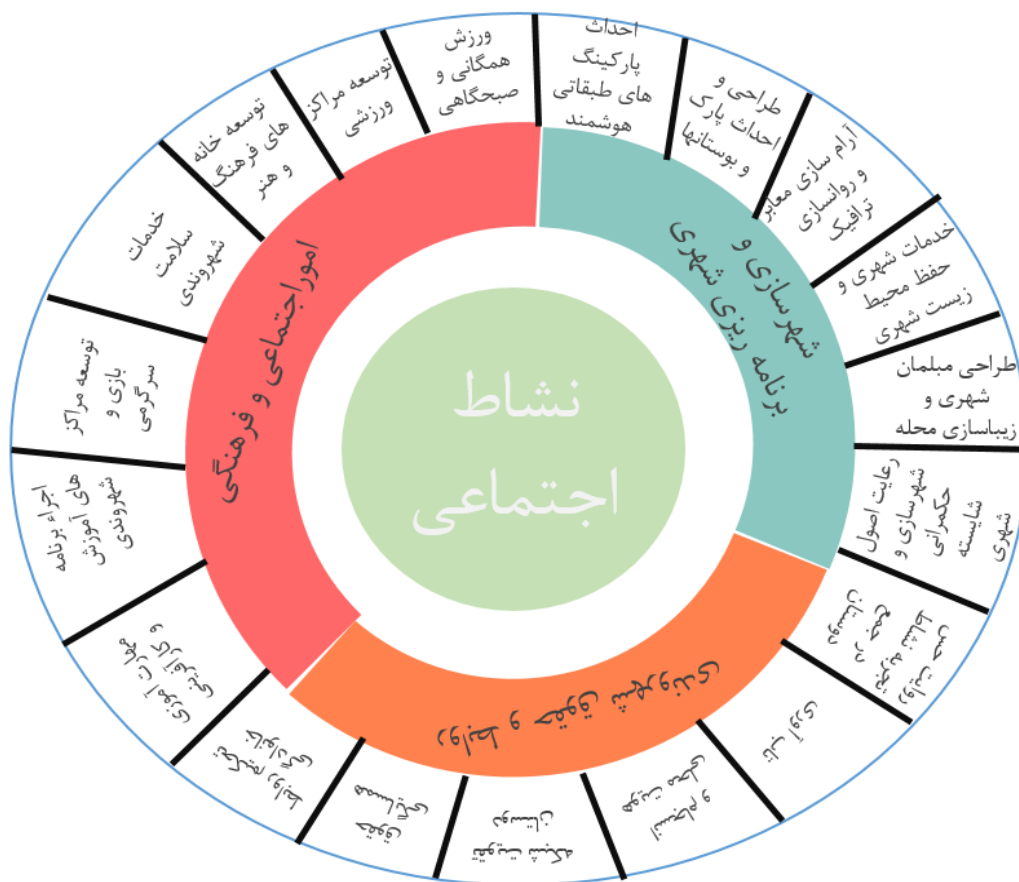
نشاط اجتماعی

شهرسازی و برنامه ریزی شهری

امور اجتماعی و فرهنگی

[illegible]

احداث پارکینگ های طبقاتی هوشمند

طراحی و احداث پارک و بوستانها

آرام سازی معابر و روانسازی ترافیک

خدمات شهری و حفظ محیط زیست شهری

طراحی مبلمان شهری و زیباسازی محله

رعایت اصول شهرسازی و حکمرانی شایسته شهری

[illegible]

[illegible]

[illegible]

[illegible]

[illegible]

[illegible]

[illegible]

اجراء برنامه های آموزش شهروندی

توسعه مراکز بازی و سرگرمی

خدمات سلامت شهروندی

توسعه خانه های فرهنگ و هنر

توسعه مراکز ورزشی

ورزش همگانی و صبحگاهی